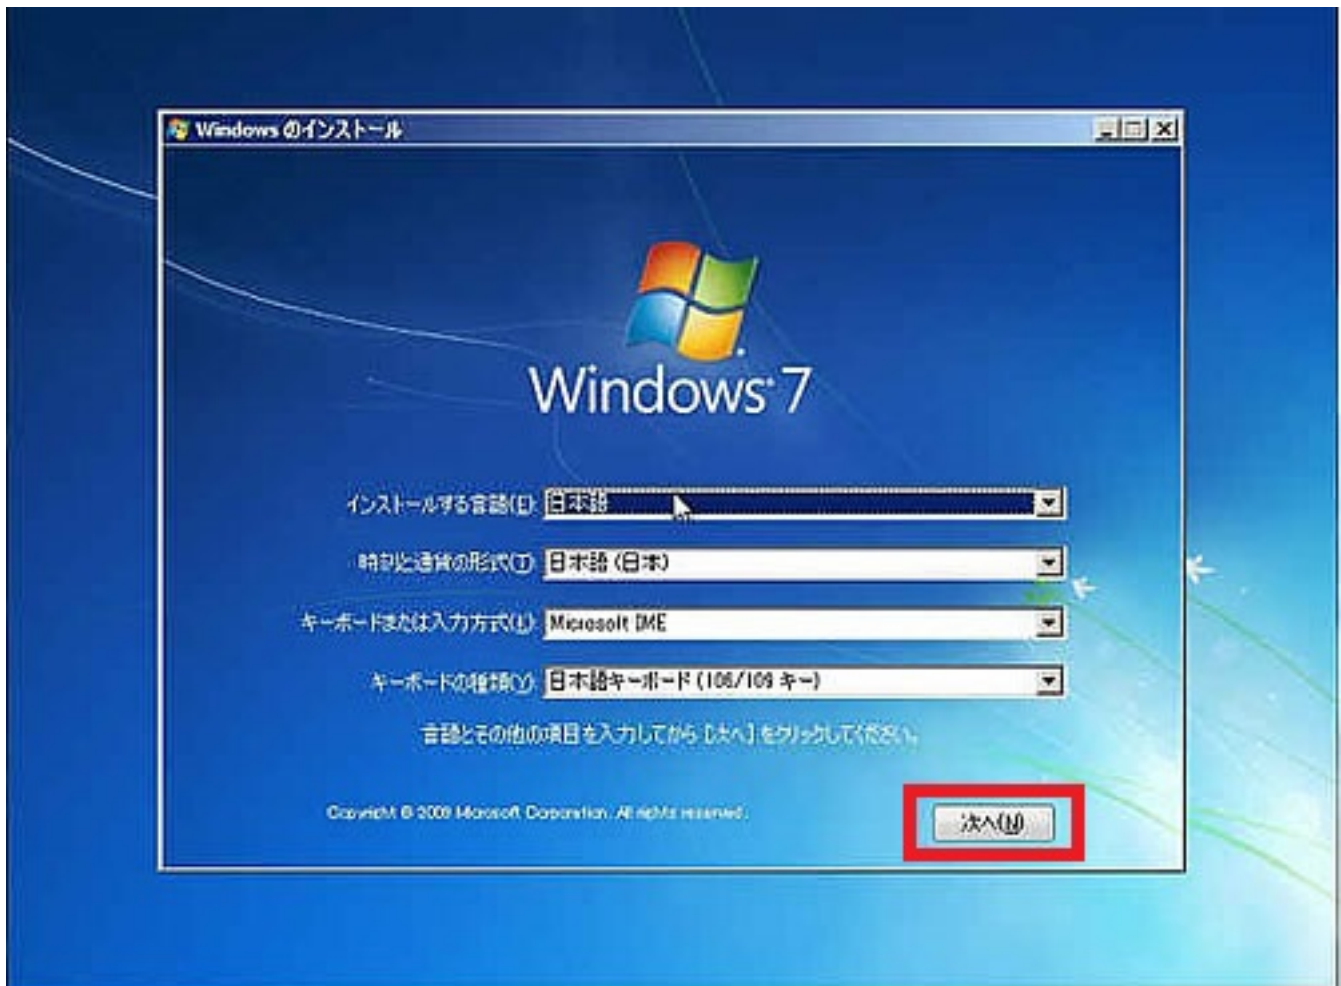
Windows のインストール

Windows 7

インストールする言語(E): 日本語

時刻と通貨の形式(T): 日本語 (日本)

キーボードまたは入力方式(K): Microsoft IME

キーボードの種類(Y): 日本語キーボード (106/109 キー)

言語とその他の項目を入力してから [次へ] をクリックしてください。

Copyright © 2009 Microsoft Corporation. All rights reserved.

次へ(N)